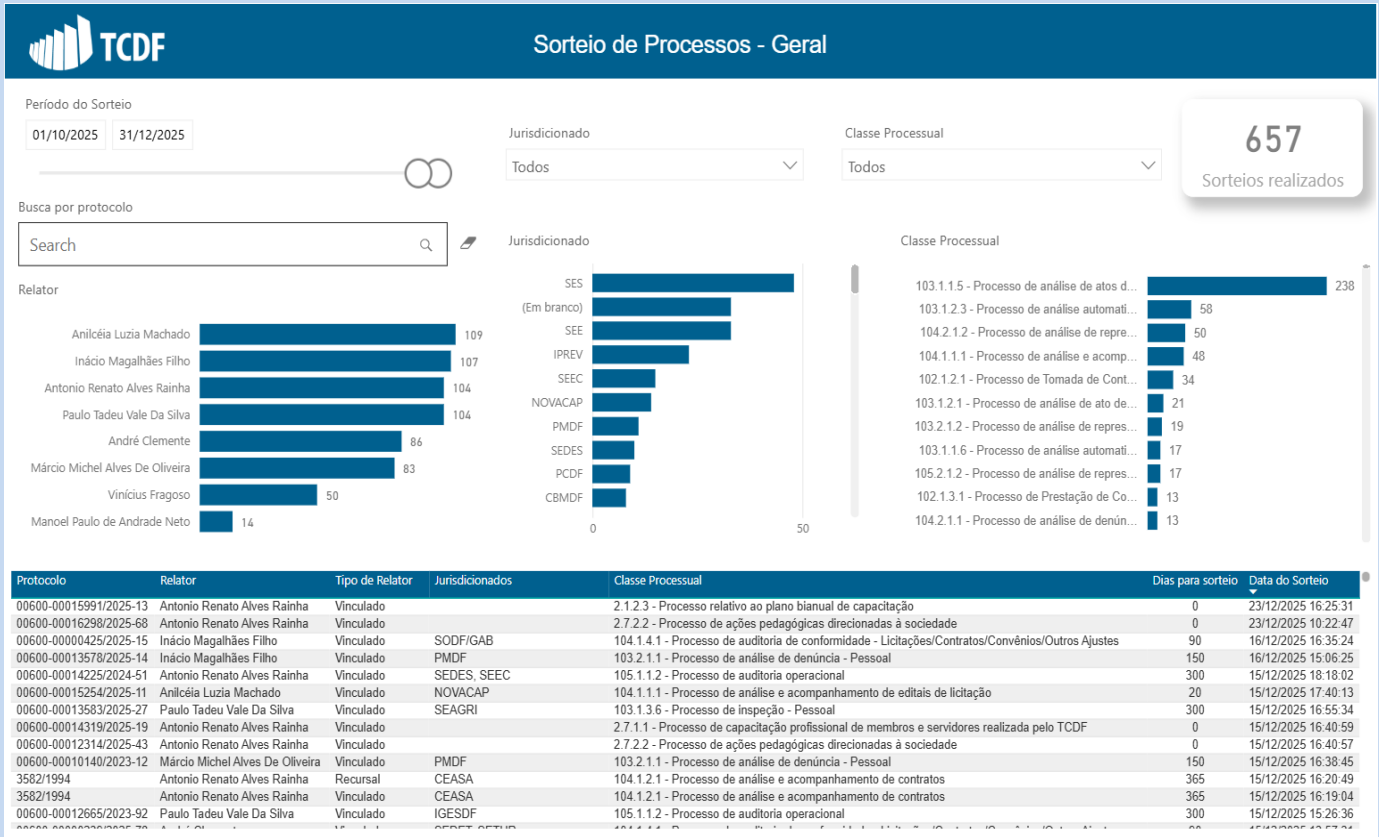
TCDF

Sorteio de Processos - Geral

Período do Sorteio

01/10/2025 31/12/2025

Jurisdicionado

Todos

Classe Processual

Todos

657

Sorteios realizados

Busca por protocolo

Search

Relator

Anilcéia Luzia Machado 109
Inácio Magalhães Filho 107
Antonio Renato Alves Rainha 104
Paulo Tadeu Vale Da Silva 104
André Clemente 86
Márcio Michel Alves De Oliveira 83
Vinícius Fragoso 50
Manoel Paulo de Andrade Neto 14

Jurisdicionado

SES
(Em branco)
SEE
IPREV
SEEC
NOVACAP
PMDF
SEDES
PCDF
CBMDF
0 50

Classe Processual

103.1.1.5 - Processo de análise de atos d... 238
103.1.2.3 - Processo de análise automati... 58
104.2.1.2 - Processo de análise de repre... 50
104.1.1.1 - Processo de análise e acomp... 48
102.1.2.1 - Processo de Tomada de Cont... 34
103.1.2.1 - Processo de análise de ato de... 21
103.2.1.2 - Processo de análise de repres... 19
103.1.1.6 - Processo de análise automati... 17
105.2.1.2 - Processo de análise de repres... 17
102.1.3.1 - Processo de Prestação de Co... 13
104.2.1.1 - Processo de análise de denún... 13

| Protocolo | Relator | Tipo de Relator | Jurisdicionados | Classe Processual | Dias para sorteio | Data do Sorteio |
|---|---|---|---|---|---|---|
| 00600-00015991/2025-13 | Antonio Renato Alves Rainha | Vinculado | | 2.1.2.3 - Processo relativo ao plano bianual de capacitação | 0 | 23/12/2025 16:25:31 |
| 00600-00016298/2025-68 | Antonio Renato Alves Rainha | Vinculado | | 2.7.2.2 - Processo de ações pedagógicas direcionadas à sociedade | 0 | 23/12/2025 10:22:47 |
| 00600-00000425/2025-15 | Inácio Magalhães Filho | Vinculado | SODF/GAB | 104.1.4.1 - Processo de auditoria de conformidade - Licitações/Contratos/Convênios/Outros Ajustes | 90 | 16/12/2025 16:35:24 |
| 00600-00013578/2025-14 | Inácio Magalhães Filho | Vinculado | PMDF | 103.2.1.1 - Processo de análise de denúncia - Pessoal | 150 | 16/12/2025 15:06:25 |
| 00600-00014225/2024-51 | Antonio Renato Alves Rainha | Vinculado | SEDES, SEEC | 105.1.1.2 - Processo de auditoria operacional | 300 | 15/12/2025 18:18:02 |
| 00600-00015254/2025-11 | Anilcéia Luzia Machado | Vinculado | NOVACAP | 104.1.1.1 - Processo de análise e acompanhamento de editais de licitação | 20 | 15/12/2025 17:40:13 |
| 00600-00013583/2025-27 | Paulo Tadeu Vale Da Silva | Vinculado | SEAGRI | 103.1.3.6 - Processo de inspeção - Pessoal | 300 | 15/12/2025 16:55:34 |
| 00600-00014319/2025-19 | Antonio Renato Alves Rainha | Vinculado | | 2.7.1.1 - Processo de capacitação profissional de membros e servidores realizada pelo TCDF | 0 | 15/12/2025 16:40:59 |
| 00600-00012314/2025-43 | Antonio Renato Alves Rainha | Vinculado | | 2.7.2.2 - Processo de ações pedagógicas direcionadas à sociedade | 0 | 15/12/2025 16:40:57 |
| 00600-00010140/2023-12 | Márcio Michel Alves De Oliveira | Vinculado | PMDF | 103.2.1.1 - Processo de análise de denúncia - Pessoal | 150 | 15/12/2025 16:38:45 |
| 3582/1994 | Antonio Renato Alves Rainha | Recursal | CEASA | 104.1.2.1 - Processo de análise e acompanhamento de contratos | 365 | 15/12/2025 16:20:49 |
| 3582/1994 | Antonio Renato Alves Rainha | Vinculado | CEASA | 104.1.2.1 - Processo de análise e acompanhamento de contratos | 365 | 15/12/2025 16:19:04 |
| 00600-00012665/2023-92 | Paulo Tadeu Vale Da Silva | Vinculado | IGESDF | 105.1.1.2 - Processo de auditoria operacional | 300 | 15/12/2025 15:26:36 |
| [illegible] | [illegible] | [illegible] | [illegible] | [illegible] | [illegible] | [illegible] |